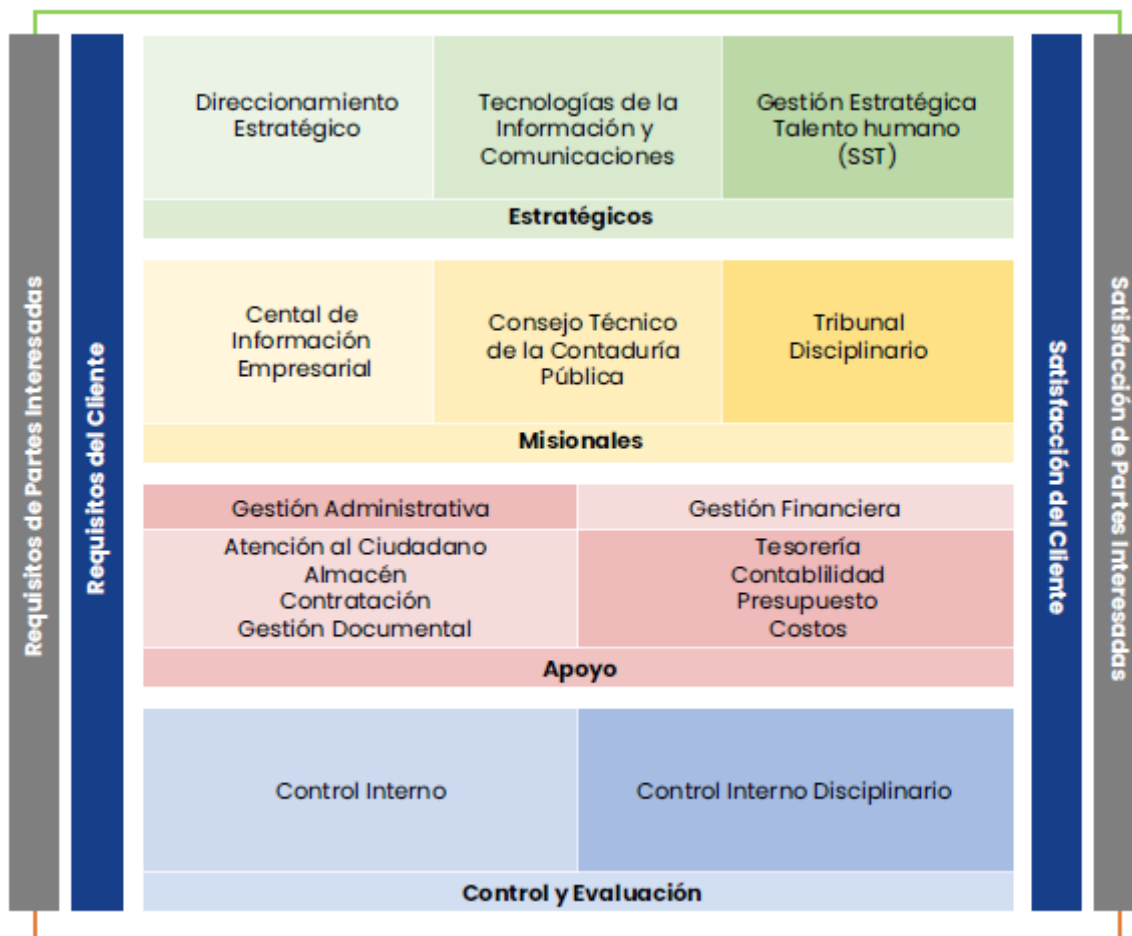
Requisitos de Partes Interesadas

Requisitos del Cliente

| Direccionamiento Estratégico | Tecnologías de la Información y Comunicaciones | Gestión Estratégica Talento humano (SST) |
|---|---|---|

Estratégicos

| Cental de Información Empresarial | Consejo Técnico de la Contaduría Pública | Tribunal Disciplinario |
|---|---|---|

Misionales

| Gestión Administrativa | Gestión Financiera |
|---|---|
| Atención al Ciudadano Almacén Contratación Gestión Documental | Tesorería Contablilidad Presupuesto Costos |

Apoyo

| Control Interno | Control Interno Disciplinario |
|---|---|

Control y Evaluación

Satisfacción del Cliente

Satisfacción de Partes Interesadas